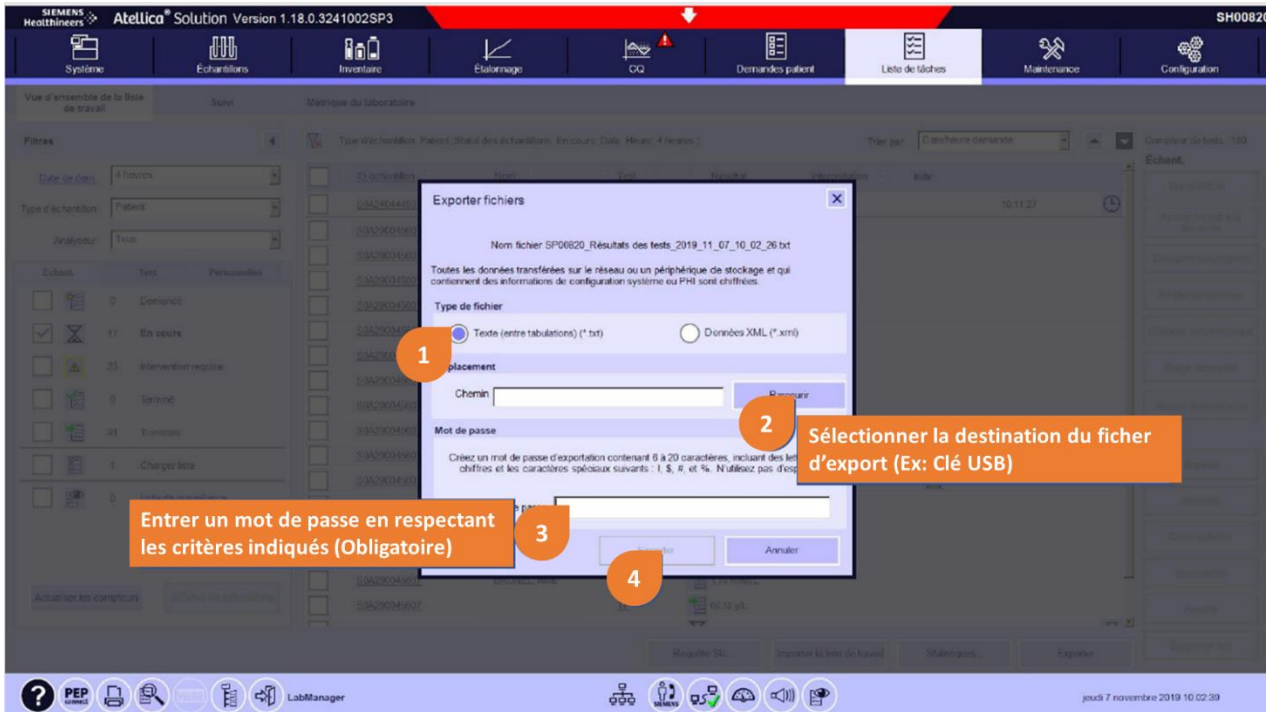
SIEMENS Healthineers Atellica® Solution Version 1.18.0.3241002SP3 SH0082

Système Échantillons Inventaire Étalonnage CQ Demandes patient Liste de tâches Maintenance Configuration

Vue d'ensemble de la liste de travail Suivi Matrice du laboratoire

Filtres

Type d'échantillon: Patient; Statut des échantillons: En cours; Date: Heure: 4 heures;

Trier par: Date/heure demande

Compteur de tests : 180

Échant.

Date de dem. 4 heures

Type d'échantillon Patient

Analyseur Tous

Échant. Test Personnalisé

0 Demandé

17 En cours

23 Intervention requise

0 Terminé

31 Transmis

1 Chargé liste

0

Actualiser les compteurs

Échantillon Nom Test Résultat Interprétation Info

10:11:27

Exporter fichiers

Nom fichier SP00820_Résultats des tests_2019_11_07_10_02_26.txt

Toutes les données transférées sur le réseau ou un périphérique de stockage et qui contiennent des informations de configuration système ou PHI sont chiffrées.

Type de fichier

Texte (entre tabulations) (*.txt)

Données XML (*.xml)

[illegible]placement

Chemin

Parcourir

Mot de passe

Créez un mot de passe d'exportation contenant 6 à 20 caractères, incluant des let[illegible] chiffres et les caractères spéciaux suivants : !, $, #, et %. N'utilisez pas d'esp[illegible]

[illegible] passe

Exporter

Annuler

1

2

Sélectionner la destination du ficher d'export (Ex: Clé USB)

3

Entrer un mot de passe en respectant les critères indiqués (Obligatoire)

4

S0A290045607

Requête SI... Importer liste de travail Statistiques... Exporter

LabManager

jeudi 7 novembre 2019 10:02:39